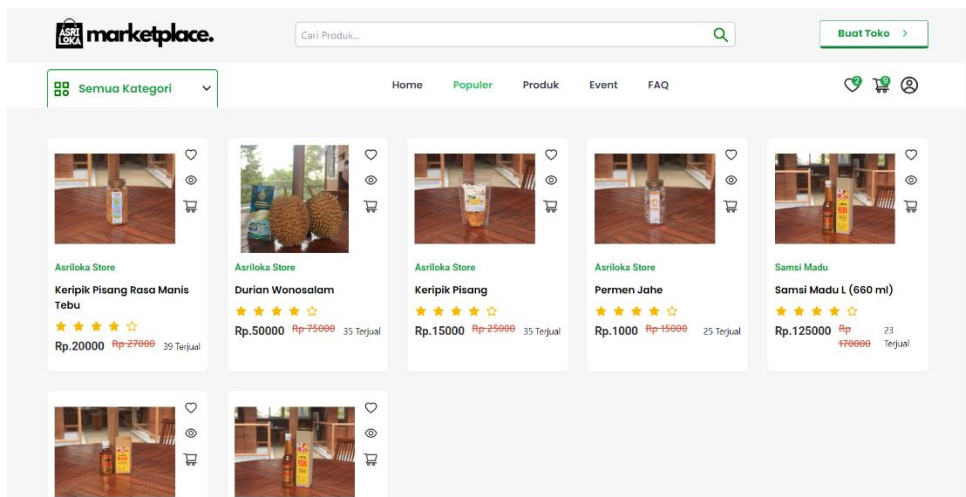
ASRI LOKA marketplace.

Cari Produk...

Buat Toko >

Semua Kategori

Home Populer Produk Event FAQ

2 0

Asriloka Store
Keripik Pisang Rasa Manis Tebu
Rp.20000 Rp 27000 39 Terjual

Asriloka Store
Durian Wonosalam
Rp.50000 Rp 75000 35 Terjual

Asriloka Store
Keripik Pisang
Rp.15000 Rp 25000 35 Terjual

Asriloka Store
Permen Jahe
Rp.1000 Rp 15000 25 Terjual

Samsi Madu
Samsi Madu L (660 ml)
Rp.125000 Rp 170000 23 Terjual